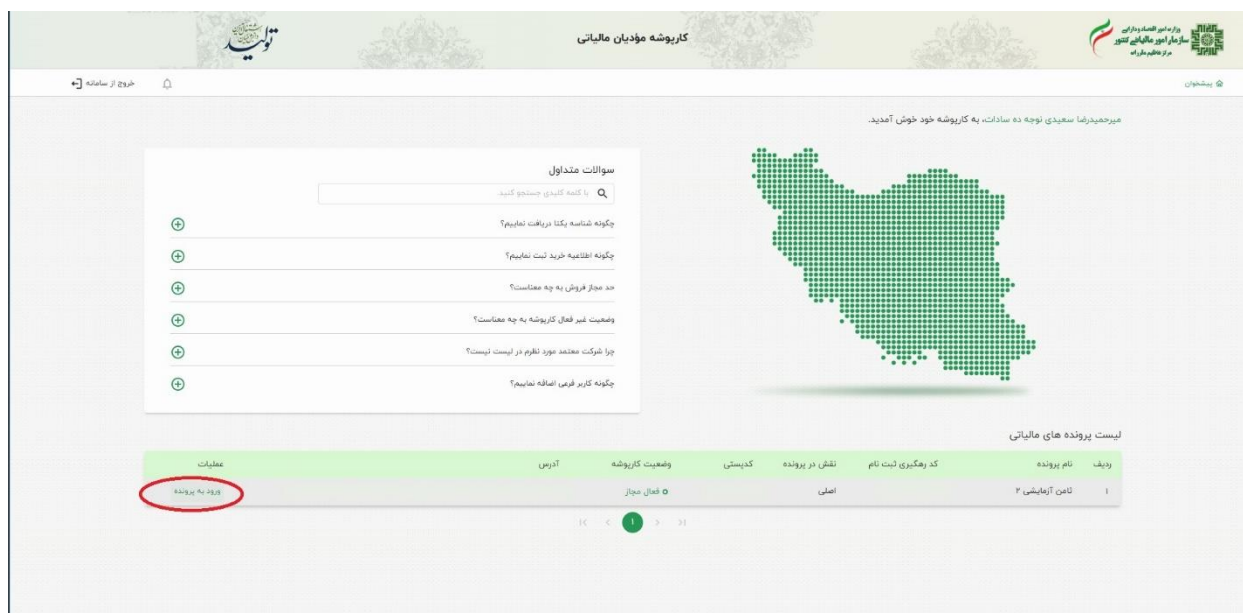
وزارت امور اقتصادی و دارایی
سازمان امور مالیاتی کشور
مرکز تنظیم مقررات

کارپوشه مؤدیان مالیاتی

تولید

پیشخوان

خروج از سامانه

میرحمیدرضا سعیدی نوجه ده سادات، به کارپوشه خود خوش آمدید.

سوالات متداول

با کلمه کلیدی جستجو کنید

چگونه شناسه یکتا دریافت نماییم؟

چگونه اطلاعیه خرید ثبت نماییم؟

حد مجاز فروش به چه معناست؟

وضعیت غیر فعال کارپوشه به چه معناست؟

چرا شرکت معتمد مورد نظرم در لیست نیست؟

چگونه کاربر فرعی اضافه نماییم؟

لیست پرونده های مالیاتی

| ردیف | نام پرونده | کد رهگیری ثبت نام | نقش در پرونده | کدپستی | وضعیت کارپوشه | آدرس | عملیات |
|---|---|---|---|---|---|---|---|
| ۱ | ثامن آزمایشی ۲ | | اصلی | | فعال مجاز | | ورود به پرونده |

1